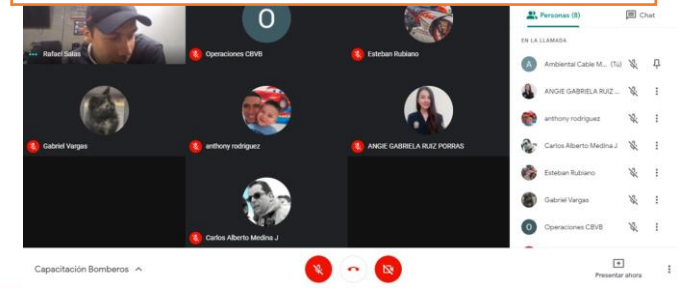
Rafael Salas
O
Operaciones CBVB
Esteban Rubiano
Gabriel Vargas
anthony rodriguez
ANGIE GABRIELA RUIZ PORRAS
Carlos Alberto Medina J

Personas (8)
Chat
EN LA LLAMADA
A Ambiental Cable M... (Tú)
ANGIE GABRIELA RUIZ ...
anthony rodriguez
Carlos Alberto Medina J
Esteban Rubiano
Gabriel Vargas
O Operaciones CBVB

Capacitación Bomberos ^
Presentar ahora